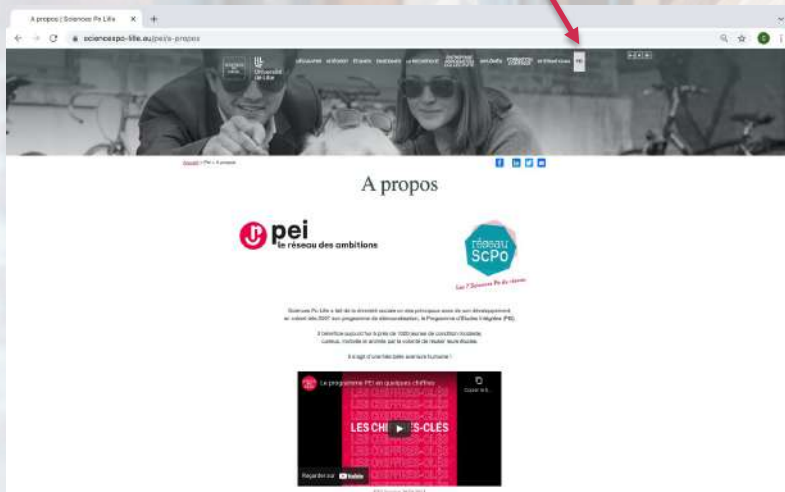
A propos | Sciences Po Lille ×

sciencespo-lille.eu/pei/a-propos

Université de Lille

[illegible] PEI

Accueil > Pei > A propos

A propos

pei
le réseau des ambitions

réseau ScPo
Les 7 Sciences Po de région

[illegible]

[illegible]

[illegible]

Le programme PEI en quelques chiffres

Copier le li...

LES CHIFFRES-CLÉS

Regarder sur YouTube